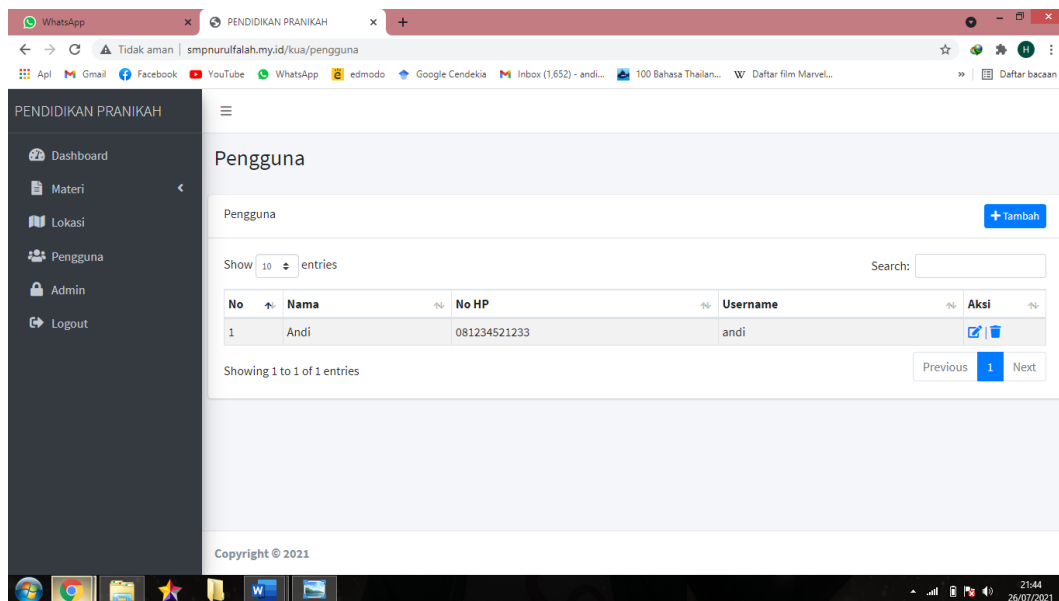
WhatsApp ×
PENDIDIKAN PRANIKAH ×
+

Tidak aman | smpnurulfalah.my.id/kua/pengguna

Apl Gmail Facebook YouTube WhatsApp edmodo Google Cendekia Inbox (1,652) - andi... 100 Bahasa Thailan... Daftar film Marvel... » Daftar bacaan

PENDIDIKAN PRANIKAH

Dashboard
Materi
Lokasi
Pengguna
Admin
Logout

Pengguna

Pengguna
+ Tambah

Show 10 entries
Search:

| No | Nama | No HP | Username | Aksi |
|---|---|---|---|---|
| 1 | Andi | 081234521233 | andi | |

Showing 1 to 1 of 1 entries
Previous 1 Next

Copyright © 2021

21:44
26/07/2021